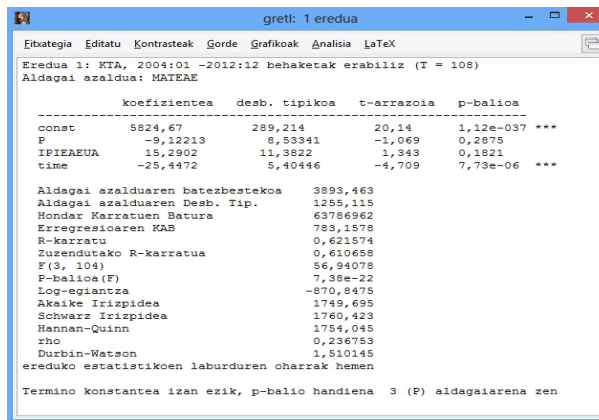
gretl: 1 eredua

Fitxategia Editatu Kontrasteak Gorde Grafikoak Analisia LaTeX

Eredua 1: KTA, 2004:01 -2012:12 behaketak erabiliz (T = 108)
Aldagai azaldua: MATEAE

| | koefizientea | desb. tipikoa | t-arrazoia | p-balioa | |
|---|---|---|---|---|---|
| const | 5824,67 | 289,214 | 20,14 | 1,12e-037 | *** |
| P | -9,12213 | 8,53341 | -1,069 | 0,2875 | |
| IPIEAEUA | 15,2902 | 11,3822 | 1,343 | 0,1821 | |
| time | -25,4472 | 5,40446 | -4,709 | 7,73e-06 | *** |

| | |
|---|---|
| Aldagai azalduaren batezbestekoa | 3893,463 |
| Aldagai azalduaren Desb. Tip. | 1255,115 |
| Hondar Karratuen Batura | 63786962 |
| Erregresioaren KAB | 783,1578 |
| R-karratu | 0,621574 |
| Zuzendutako R-karratua | 0,610658 |
| F(3, 104) | 56,94078 |
| P-balioa(F) | 7,38e-22 |
| Log-egiantza | -870,8475 |
| Akaike Irizpidea | 1749,695 |
| Schwarz Irizpidea | 1760,423 |
| Hannan-Quinn | 1754,045 |
| rho | 0,236753 |
| Durbin-Watson | 1,510145 |

ereduko estatistikoen laburduren oharrak hemen

Termino konstantea izan ezik, p-balio handiena 3 (P) aldagaiarena zen